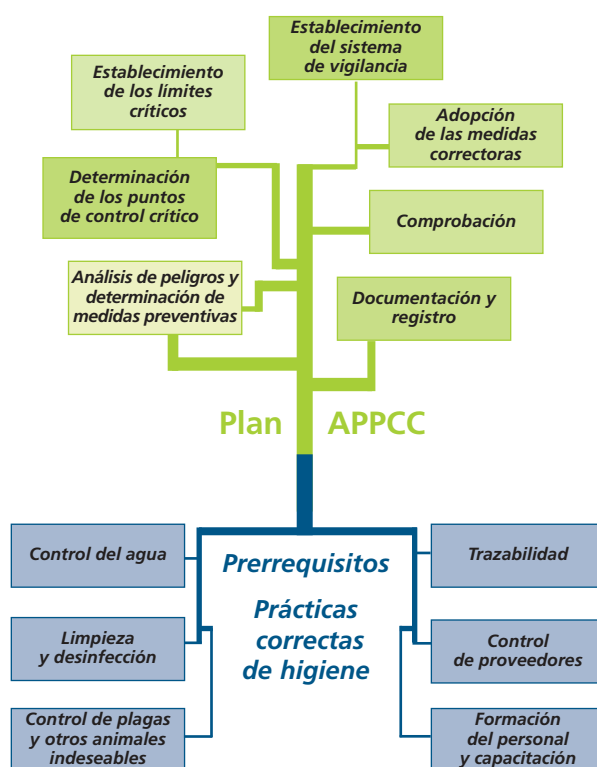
Establecimiento del sistema de vigilancia

Establecimiento de los límites críticos

Adopción de las medidas correctoras

Determinación de los puntos de control crítico

Comprobación

Análisis de peligros y determinación de medidas preventivas

Documentación y registro

Plan APPCC

Control del agua

Prerrequisitos

Prácticas correctas de higiene

Trazabilidad

Limpieza y desinfección

Control de proveedores

Control de plagas y otros animales indeseables

Formación del personal y capacitación